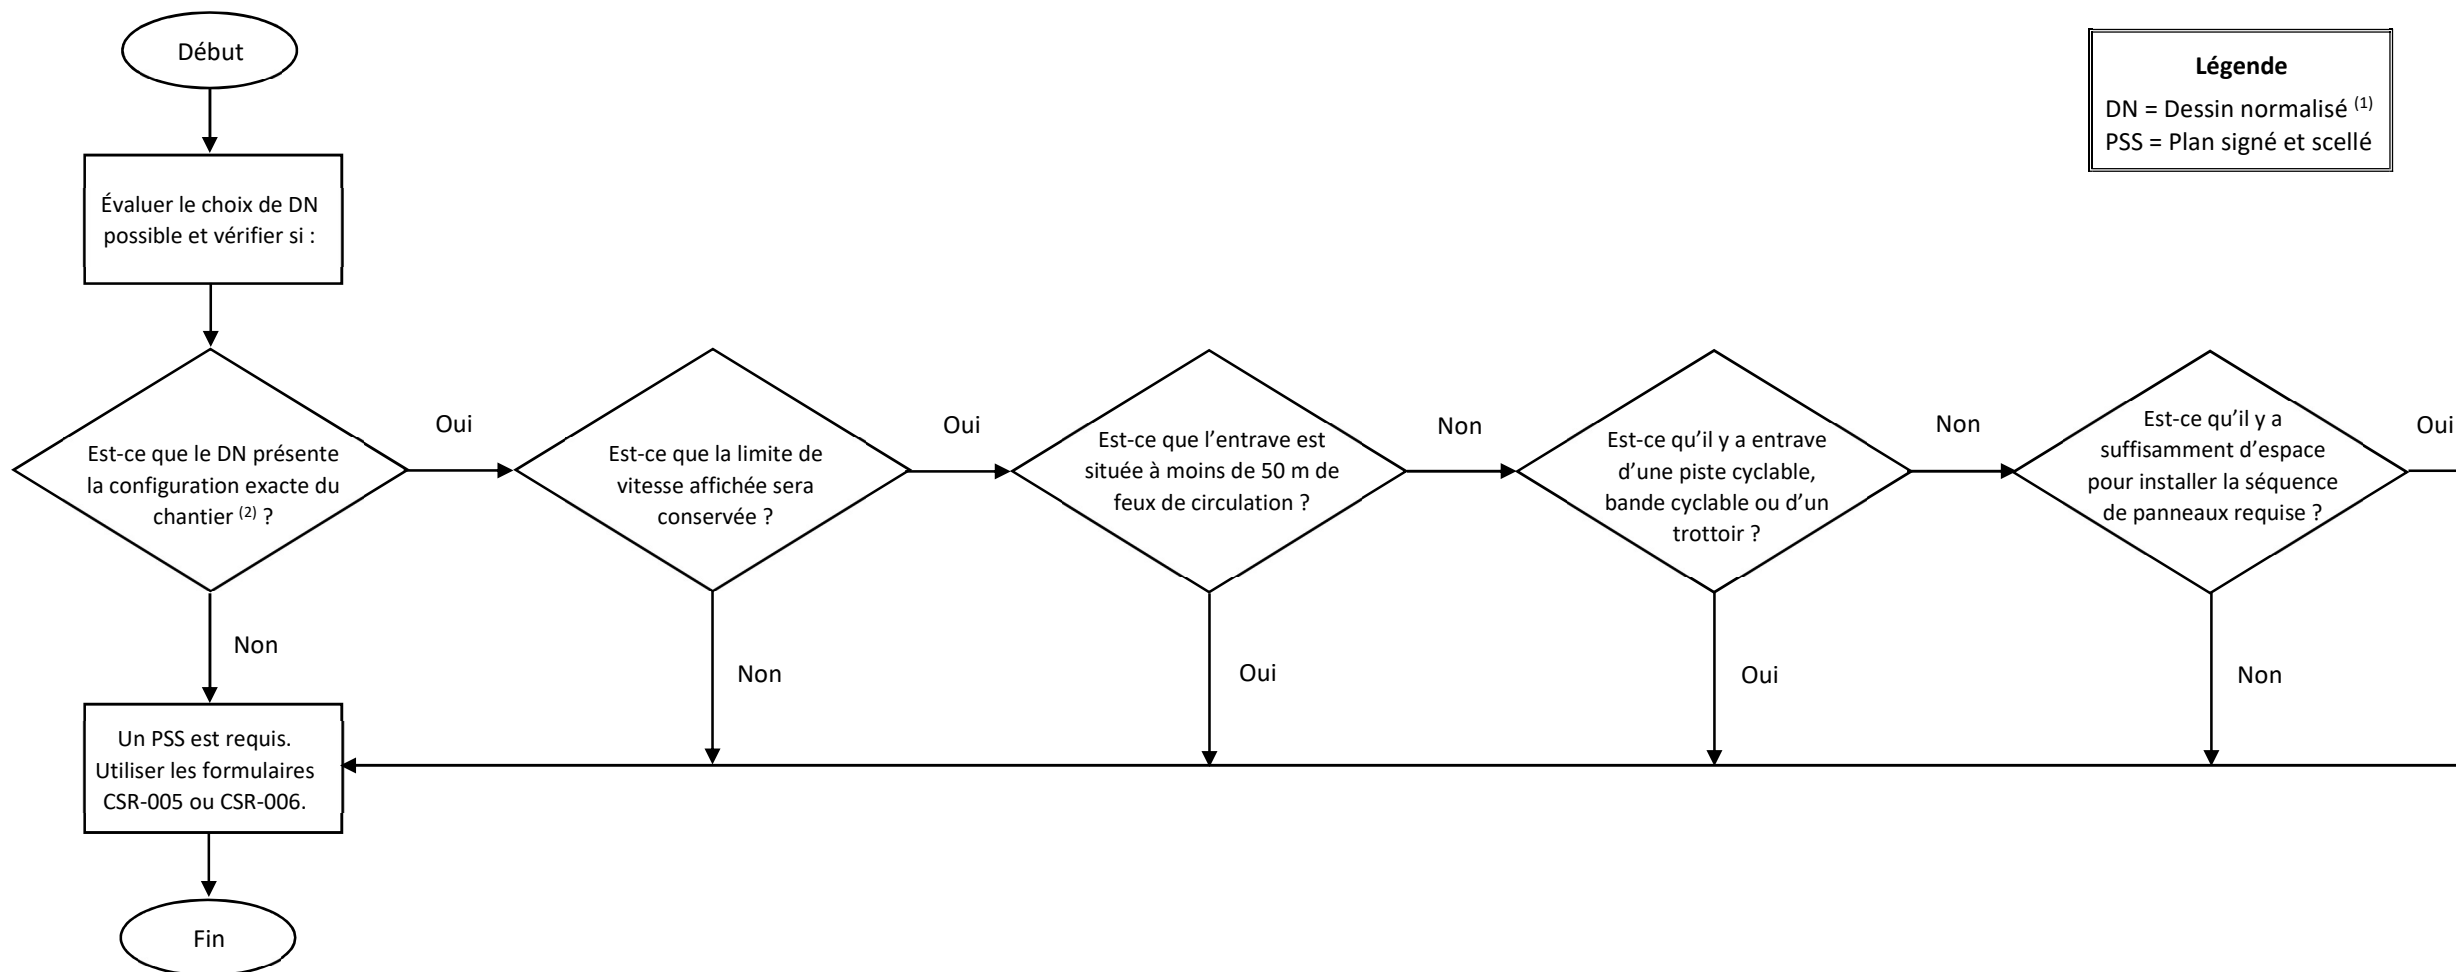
Début

Légende
DN = Dessin normalisé $^{(1)}$
PSS = Plan signé et scellé

Évaluer le choix de DN possible et vérifier si :

Est-ce que le DN présente la configuration exacte du chantier $^{(2)}$ ?

Oui

Est-ce que la limite de vitesse affichée sera conservée ?

Oui

Est-ce que l'entrave est située à moins de 50 m de feux de circulation ?

Non

Est-ce qu'il y a entrave d'une piste cyclable, bande cyclable ou d'un trottoir ?

Non

Est-ce qu'il y a suffisamment d'espace pour installer la séquence de panneaux requise ?

Oui

Non

Non

Oui

Oui

Non

Un PSS est requis. Utiliser les formulaires CSR-005 ou CSR-006.

Fin